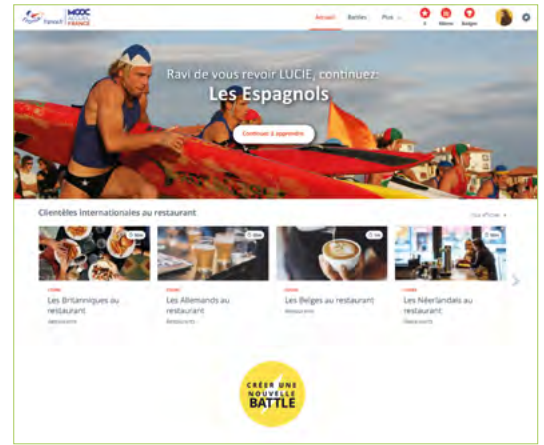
MOOC ACCUEIL FRANCE

Accueil Battles Plus

Ravi de vous revoir LUCIE, continuez:

Les Espagnols

Continuer à apprendre

Clientèles internationales au restaurant

Les Britanniques au restaurant

Les Allemands au restaurant

Les Belges au restaurant

Les Néerlandais au restaurant

CRÉER UNE NOUVELLE BATTLE